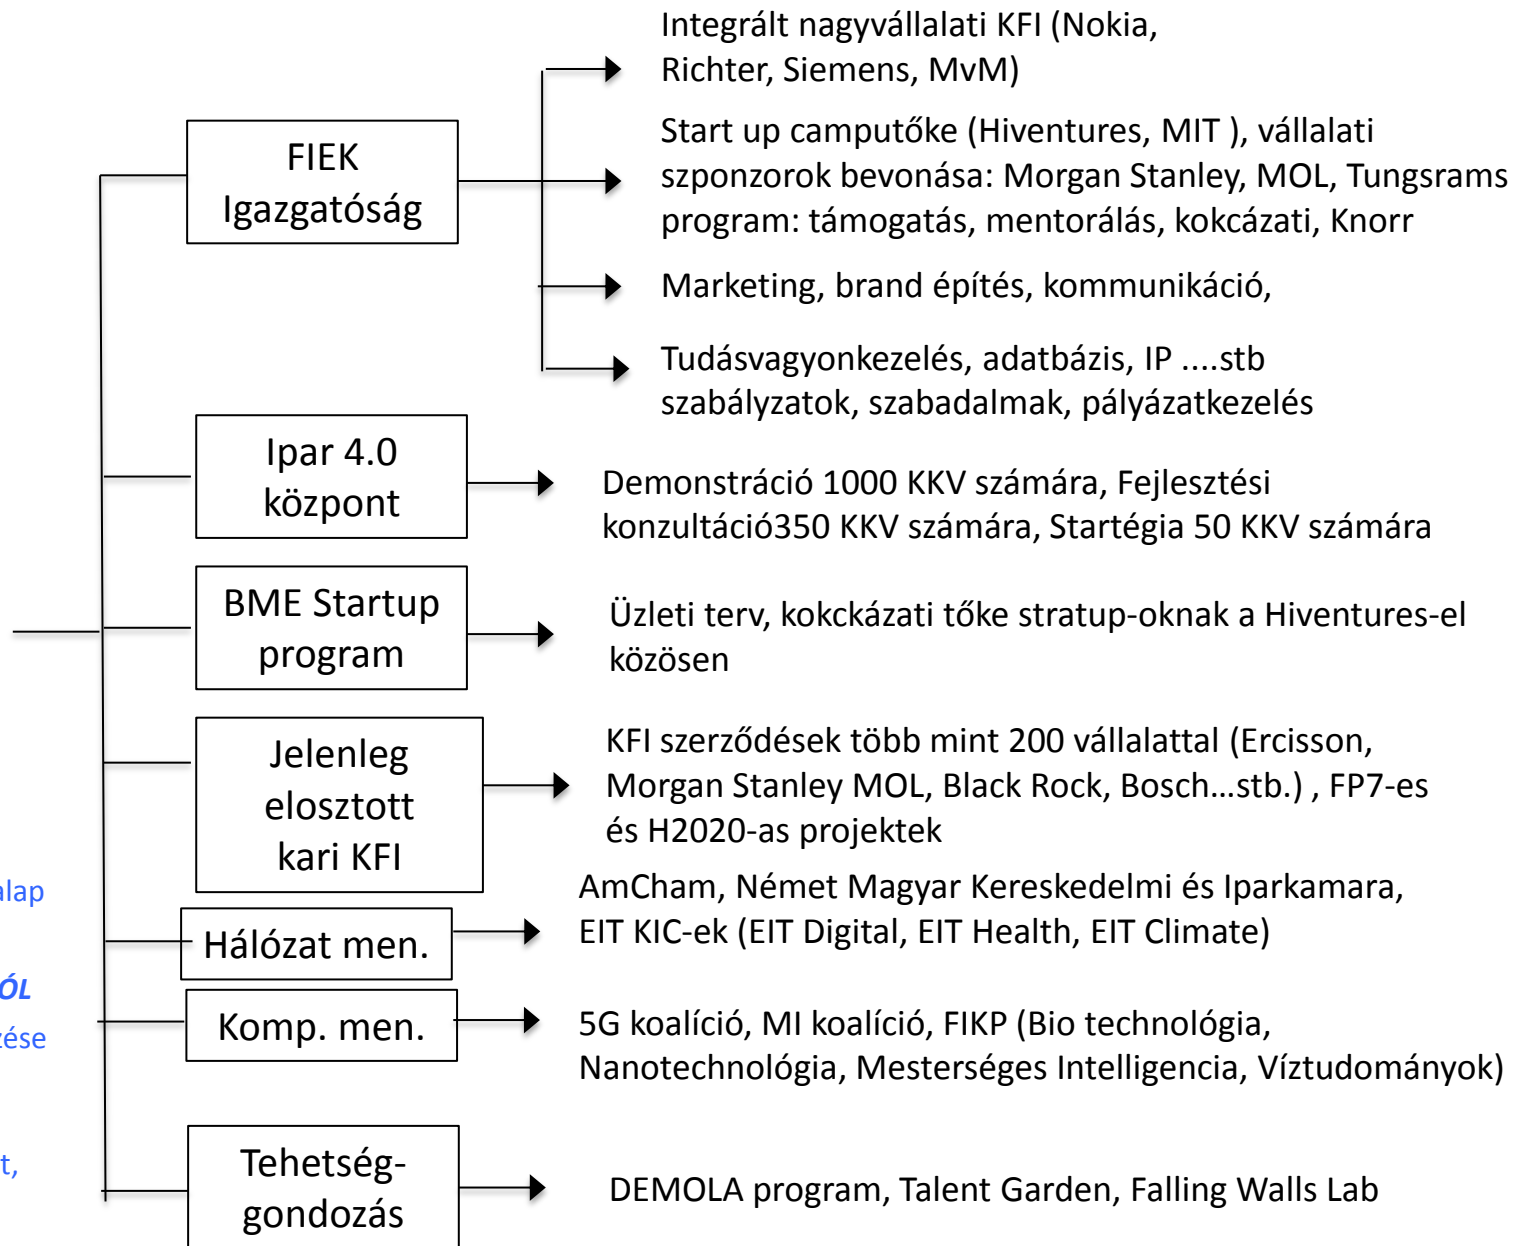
FIEK Igazgatóság

Integrált nagyvállalati KFI (Nokia, Richter, Siemens, MvM)

Start up camputőke (Hiventures, MIT ), vállalati szponzorok bevonása: Morgan Stanley, MOL, Tungsrams program: támogatás, mentorálás, kokcázati, Knorr

Marketing, brand építés, kommunikáció,

Tudásvagyonkezelés, adatbázis, IP ....stb szabályzatok, szabadalmak, pályázatkezelés

Ipar 4.0 központ

Demonstráció 1000 KKV számára, Fejlesztési konzultáció350 KKV számára, Startégia 50 KKV számára

BME Startup program

Üzleti terv, kokckázati tőke stratup-oknak a Hiventures-el közösen

Jelenleg elosztott kari KFI

KFI szerződések több mint 200 vállalattal (Ercisson, Morgan Stanley MOL, Black Rock, Bosch…stb.) , FP7-es és H2020-as projektek

alap

Hálózat men.

AmCham, Német Magyar Kereskedelmi és Iparkamara, EIT KIC-ek (EIT Digital, EIT Health, EIT Climate)

ÓL

Komp. men.

ése

5G koalíció, MI koalíció, FIKP (Bio technológia, Nanotechnológia, Mesterséges Intelligencia, Víztudományok)

t,

Tehetség-gondozás

DEMOLA program, Talent Garden, Falling Walls Lab